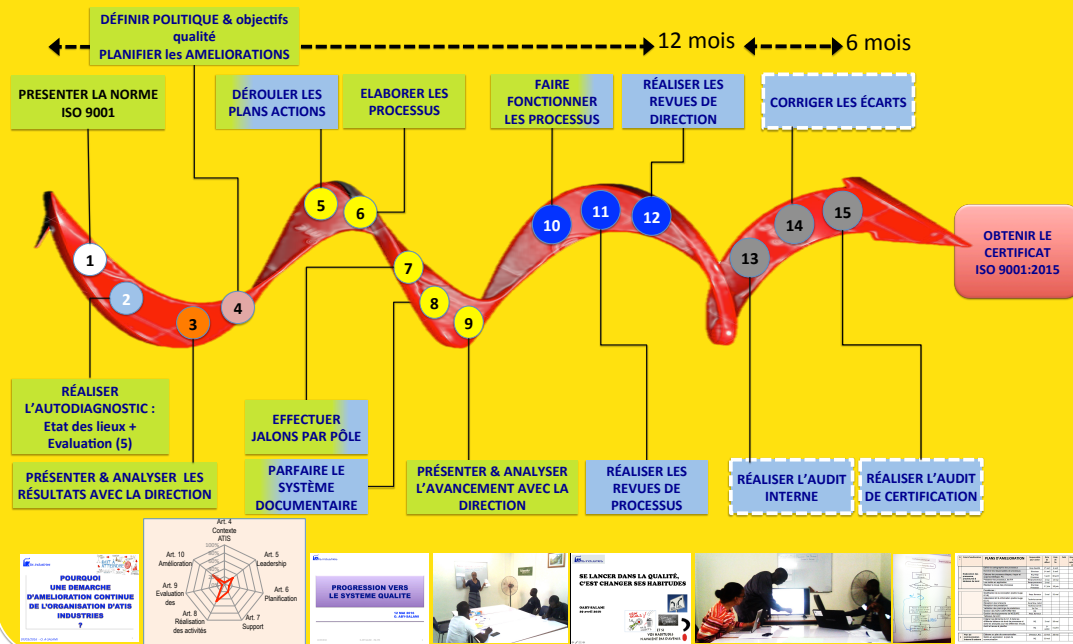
DÉFINIR POLITIQUE & objectifs qualité
PLANIFIER les AMELIORATIONS

12 mois

6 mois

PRESENTER LA NORME ISO 9001

DÉROULER LES PLANS ACTIONS

ELABORER LES PROCESSUS

FAIRE FONCTIONNER LES PROCESSUS

RÉALISER LES REVUES DE DIRECTION

CORRIGER LES ÉCARTS

1
2
3
4
5
6
7
8
9
10
11
12
13
14
15

OBTENIR LE CERTIFICAT ISO 9001:2015

RÉALISER L'AUTODIAGNOSTIC : Etat des lieux + Evaluation (5)

PRÉSENTER & ANALYSER LES RÉSULTATS AVEC LA DIRECTION

EFFECTUER JALONS PAR PÔLE

PARFAIRE LE SYSTÈME DOCUMENTAIRE

PRÉSENTER & ANALYSER L'AVANCEMENT AVEC LA DIRECTION

RÉALISER LES REVUES DE PROCESSUS

RÉALISER L'AUDIT INTERNE

RÉALISER L'AUDIT DE CERTIFICATION

POURQUOI UNE DEMARCHE D'AMELIORATION CONTINUE DE L'ORGANISATION D'ATIS INDUSTRIES ?

Art. 4 Contexte ATIS
Art. 5 Leadership
Art. 6 Planification
Art. 7 Support
Art. 8 Réalisation des activités
Art. 9 Evaluation des
Art. 10 Amélioration

PROGRESSION VERS LE SYSTEME QUALITE

SE LANCER DANS LA QUALITÉ, C'EST CHANGER SES HABITUDES

PLANS D'AMELIORATION